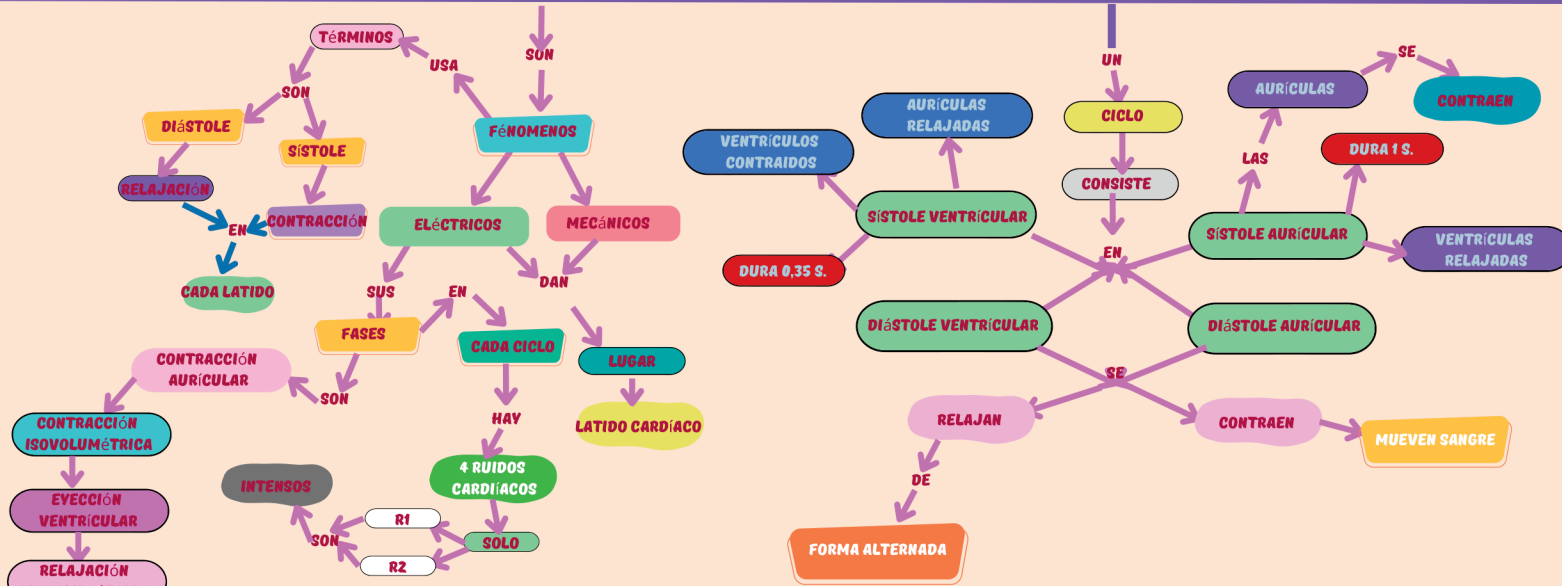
TéRMINOS
USA
SON
SON
DIáSTOLE
SíSTOLE
FéNOMENOS
RELAJACIóN
CONTRACCIóN
EN
CADA LATIDO
ELéCTRICOS
MECáNICOS
SUS
EN
DAN
FASES
CADA CICLO
LUGAR
CONTRACCIóN AURíCULAR
SON
LATIDO CARDíACO
CONTRACCIóN ISOVOLUMéTRICA
HAY
EYECCIóN VENTRíCULAR
INTENSOS
4 RUIDOS CARDíACOS
R1
SON
SOLO
R2
RELAJACIóN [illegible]

UN
SE
AURíCULAS
CONTRAEN
AURíCULAS RELAJADAS
CICLO
VENTRíCULOS CONTRAIDOS
LAS
DURA 1 S.
CONSISTE
SíSTOLE VENTRíCULAR
SíSTOLE AURíCULAR
VENTRíCULAS RELAJADAS
EN
DURA 0,35 S.
DIáSTOLE VENTRíCULAR
DIáSTOLE AURíCULAR
SE
RELAJAN
CONTRAEN
MUEVEN SANGRE
DE
FORMA ALTERNADA